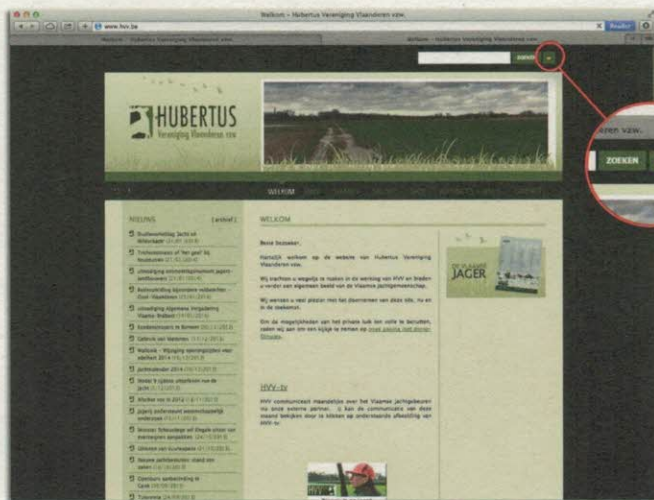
Welkom - Hubertus Vereniging Vlaanderen vzw.

www.hvv.be

Welkom - Hubertus Vereniging Vlaanderen vzw.

Welkom - Hubertus Vereniging Vlaanderen vzw.

HUBERTUS
Vereniging Vlaanderen vzw

WELKOM

NIEUWS [archief]

WELKOM

Beste bezoeker,

Hartelijk welkom op de website van Hubertus Vereniging Vlaanderen vzw.

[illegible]

HVV-tv

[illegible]

DE VLAAMSE JAGER

ZOEKEN

ren vzw.